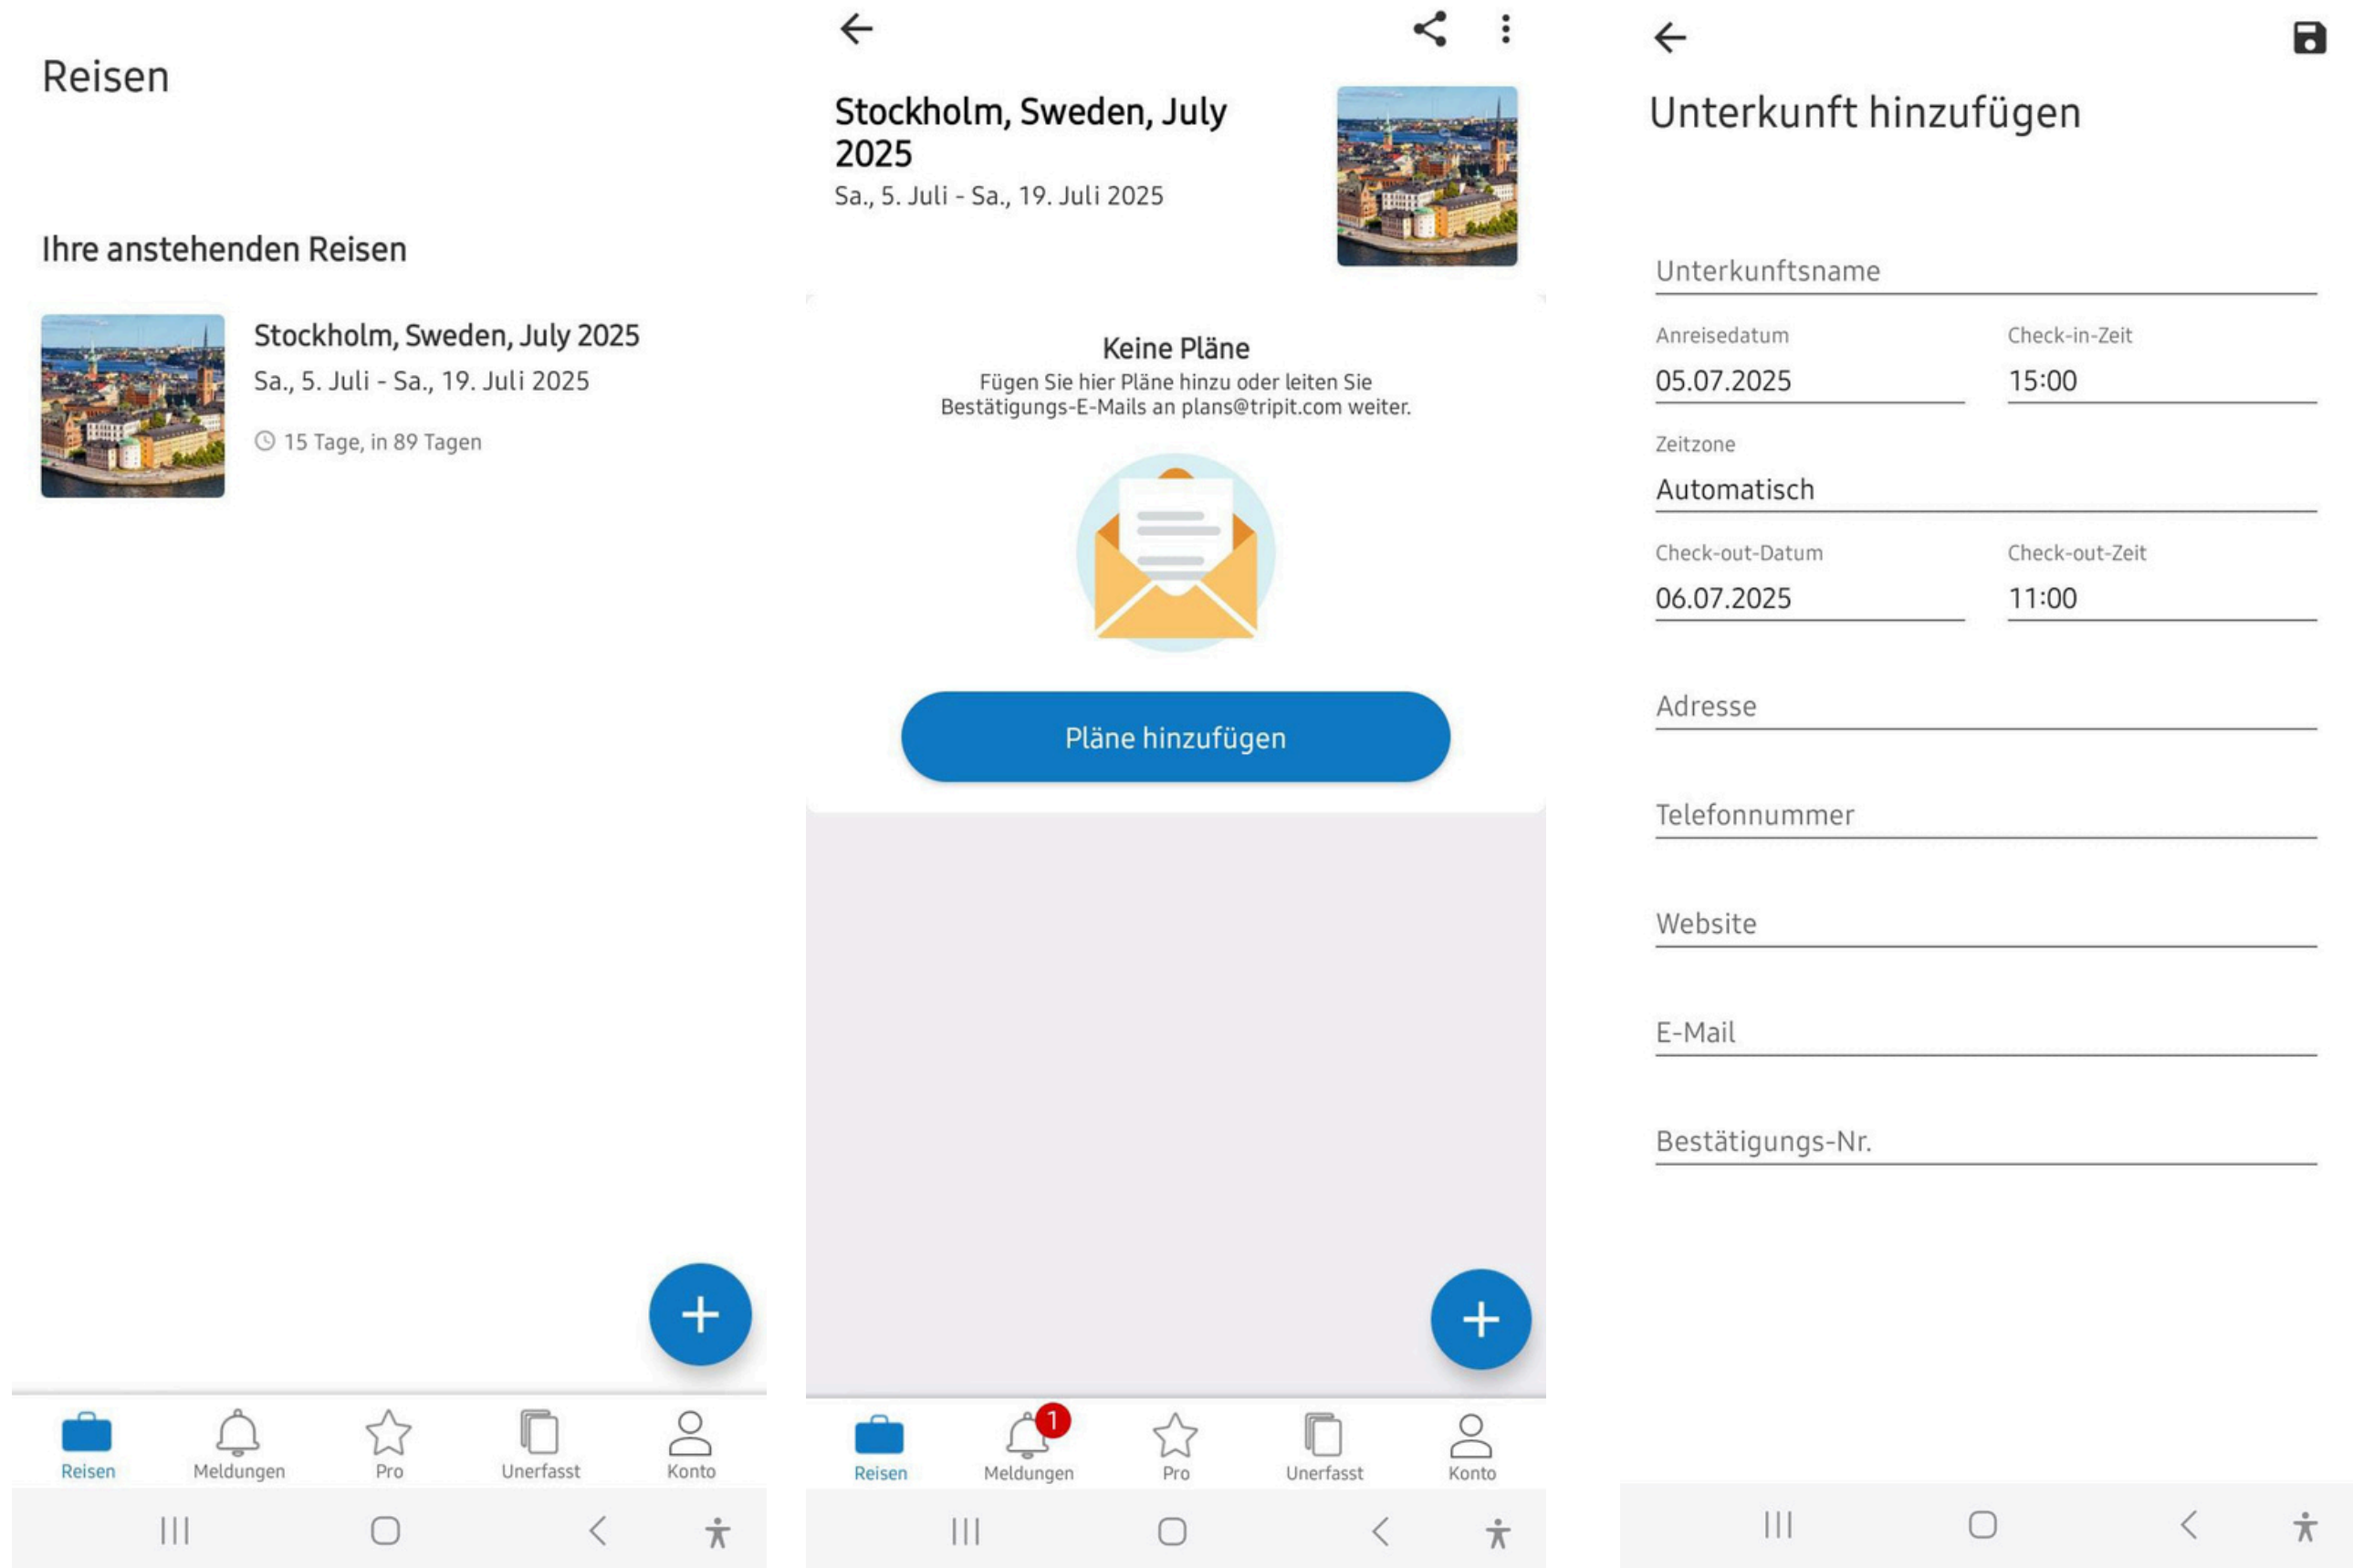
Reisen

Ihre anstehenden Reisen

Stockholm, Sweden, July 2025
Sa., 5. Juli - Sa., 19. Juli 2025
15 Tage, in 89 Tagen

Reisen
Meldungen
Pro
Unerfasst
Konto

Stockholm, Sweden, July 2025
Sa., 5. Juli - Sa., 19. Juli 2025

Keine Pläne
Fügen Sie hier Pläne hinzu oder leiten Sie Bestätigungs-E-Mails an plans@tripit.com weiter.

Pläne hinzufügen

Reisen
1
Meldungen
Pro
Unerfasst
Konto

Unterkunft hinzufügen

Unterkunftsname

Anreisedatum
05.07.2025

Check-in-Zeit
15:00

Zeitzone
Automatisch

Check-out-Datum
06.07.2025

Check-out-Zeit
11:00

Adresse

Telefonnummer

Website

E-Mail

Bestätigungs-Nr.